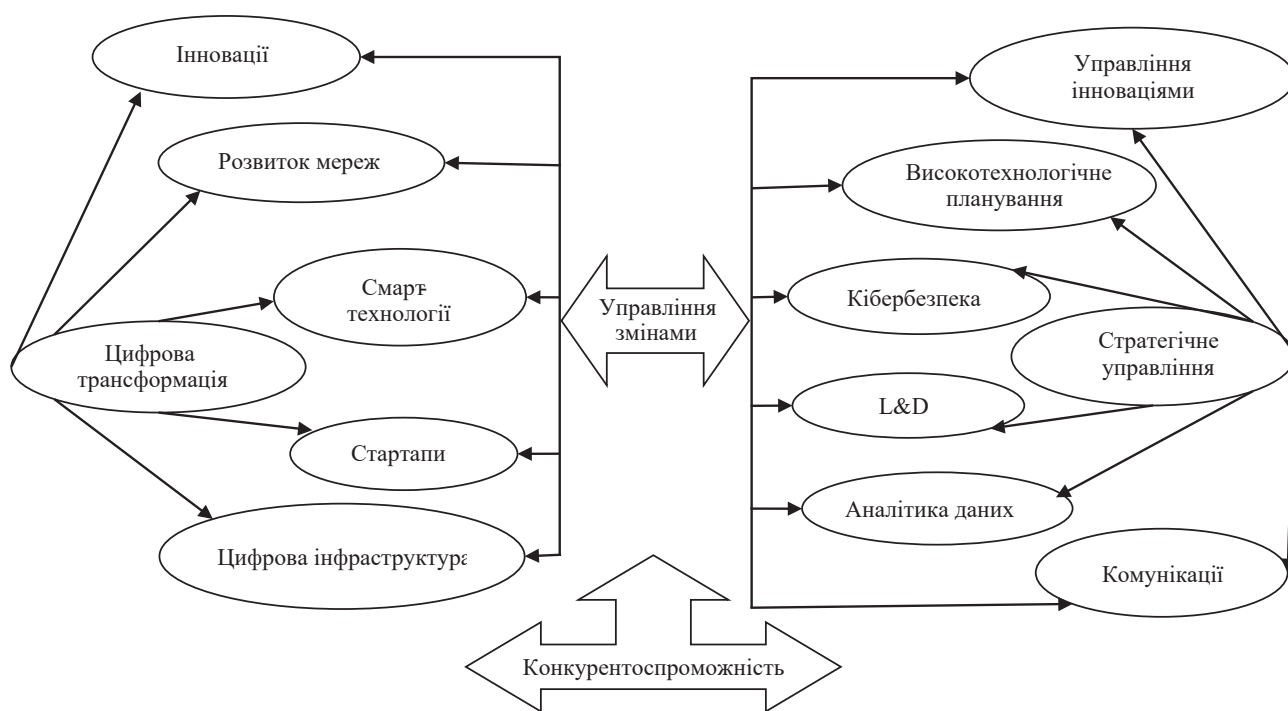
Інновації

Розвиток мереж

Смарт технології

Цифрова трансформація

Стартапи

Цифрова інфраструктура

Управління змінами

Конкурентоспроможність

Управління інноваціями

Високотехнологічне планування

Кібербезпека

Стратегічне управління

L&D

Аналітика даних

Комунікації